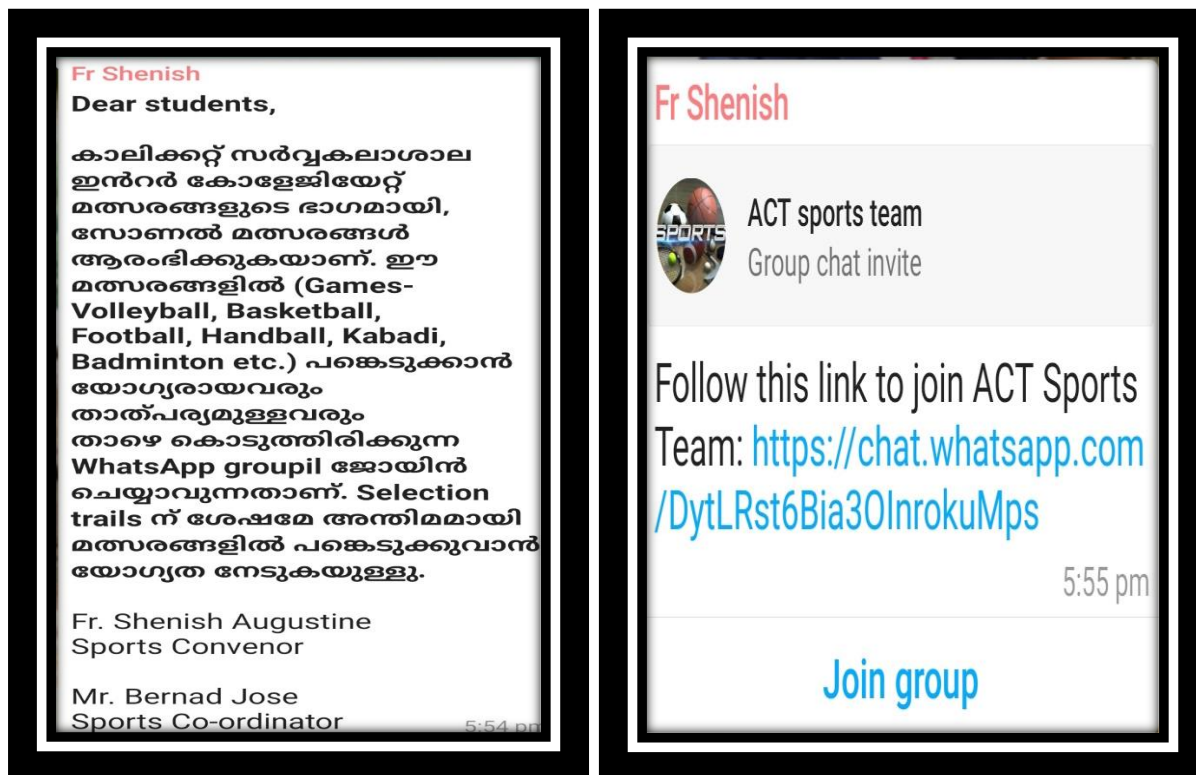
Fr Shenish
Dear students,

കാലിക്കറ്റ് സർവ്വകലാശാല ഇൻറർ കോളേജിയേറ്റ് മത്സരങ്ങളുടെ ഭാഗമായി, സോണൽ മത്സരങ്ങൾ ആരംഭിക്കുകയാണ്. ഈ മത്സരങ്ങളിൽ (Games-Volleyball, Basketball, Football, Handball, Kabadi, Badminton etc.) പങ്കെടുക്കാൻ യോഗ്യരായവരും താത്പര്യമുള്ളവരും താഴെ കൊടുത്തിരിക്കുന്ന WhatsApp groupil ജോയിൻ ചെയ്യാവുന്നതാണ്. Selection trails ന് ശേഷമേ അന്തിമമായി മത്സരങ്ങളിൽ പങ്കെടുക്കുവാൻ യോഗ്യത നേടുകയുള്ളു.

Fr. Shenish Augustine
Sports Convenor

Mr. Bernad Jose
Sports Co-ordinator
5:54 pm

Fr Shenish

SPORTS
ACT sports team
Group chat invite

Follow this link to join ACT Sports Team: https://chat.whatsapp.com/DytLRst6Bia3OInrokuMps
5:55 pm

Join group